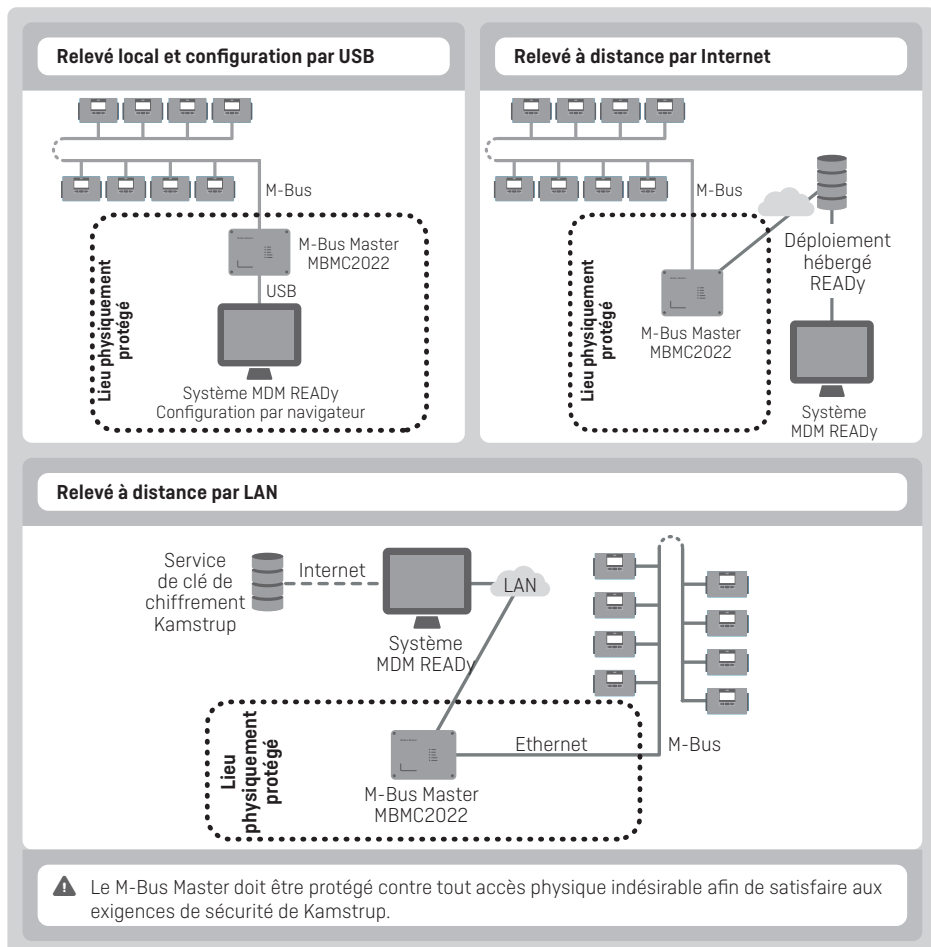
Relevé local et configuration par USB

M-Bus

Lieu physiquement protégé

M-Bus Master MBMC2022

USB

Système MDM READy
Configuration par navigateur

Relevé à distance par Internet

M-Bus

Déploiement hébergé READy

Lieu physiquement protégé

M-Bus Master MBMC2022

Système MDM READy

Relevé à distance par LAN

Service de clé de chiffrement Kamstrup

Internet

LAN

Système MDM READy

Lieu physiquement protégé

Ethernet

M-Bus

M-Bus Master MBMC2022

Le M-Bus Master doit être protégé contre tout accès physique indésirable afin de satisfaire aux exigences de sécurité de Kamstrup.